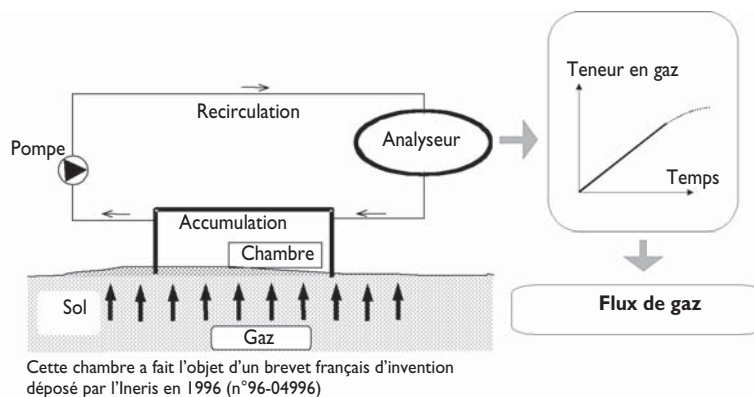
Recirculation

Pompe

Analyseur

Accumulation

Chambre

Sol

Gaz

Teneur en gaz

Temps

Flux de gaz

Cette chambre a fait l'objet d'un brevet français d'invention déposé par l'Ineris en 1996 (n°96-04996)